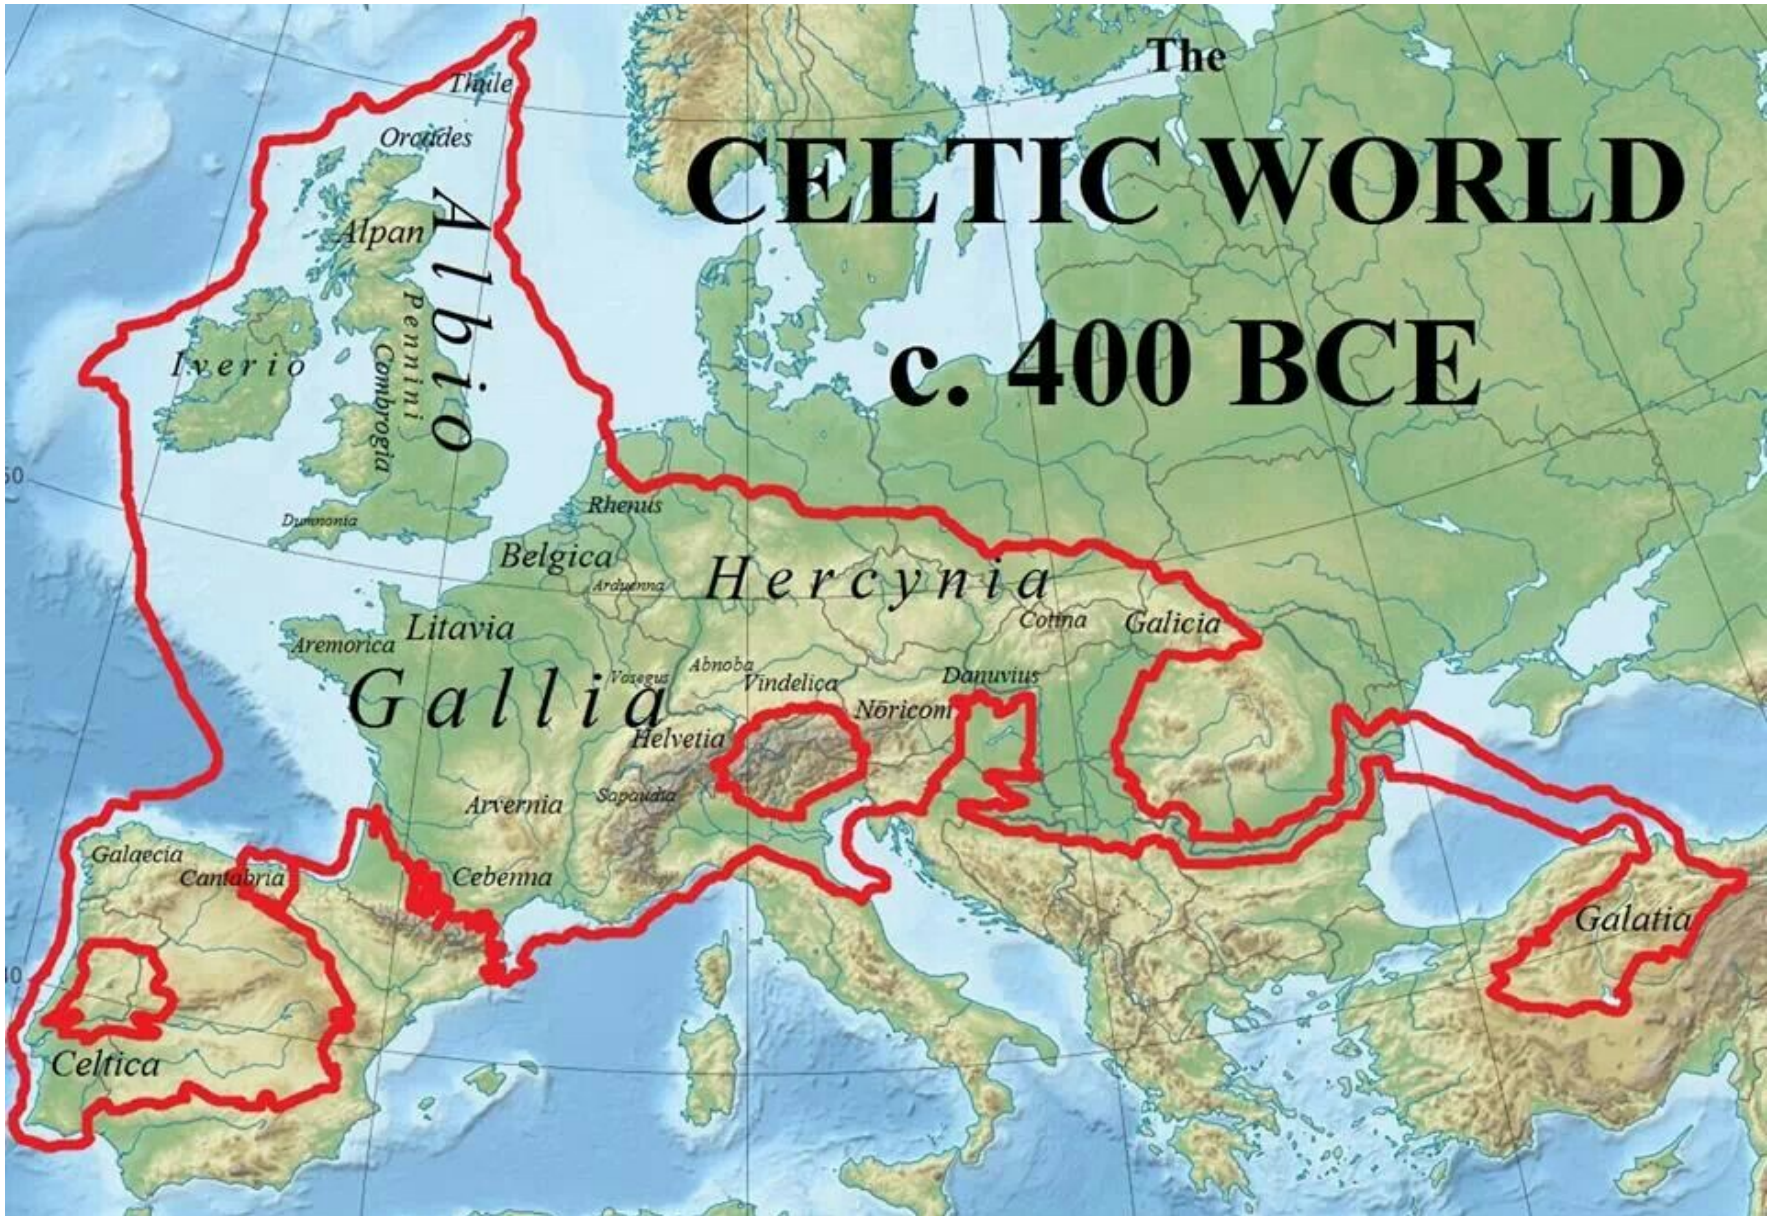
The
CELTIC WORLD
c. 400 BCE

Thule
Orcades
Alpan
Albio
Pennini
Combrogia
Iverio
Dumnonia
50
Rhenus
Belgica
Arduenna
Hercynia
Cotina
Galicia
Aremorica
Litavia
Gallia
Vosegus
Abnoba
Vindelica
Danuvius
Noricom
Helvetia
Arvernia
Sapaudia
Galaecia
Cantabria
Cebenna
Galatia
40
Celtica